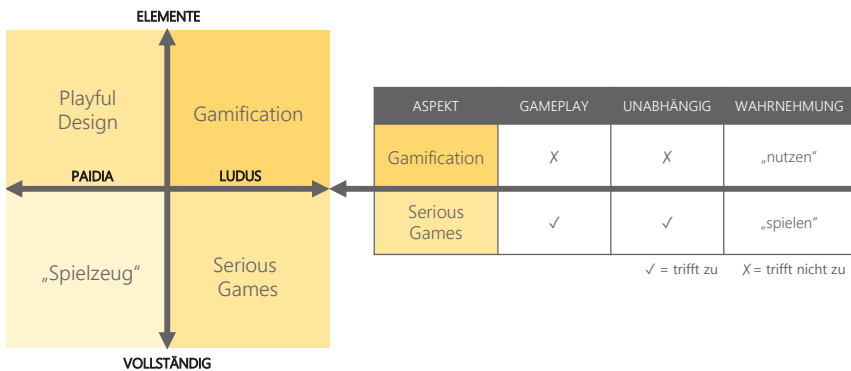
ELEMENTE

Playful Design

Gamification

PAIDIA

LUDUS

„Spielzeug"

Serious Games

VOLLSTÄNDIG

| ASPEKT | GAMEPLAY | UNABHÄNGIG | WAHRNEHMUNG |
|---|---|---|---|
| Gamification | ✗ | ✗ | „nutzen" |
| Serious Games | ✓ | ✓ | „spielen" |

✓ = trifft zu ✗ = trifft nicht zu